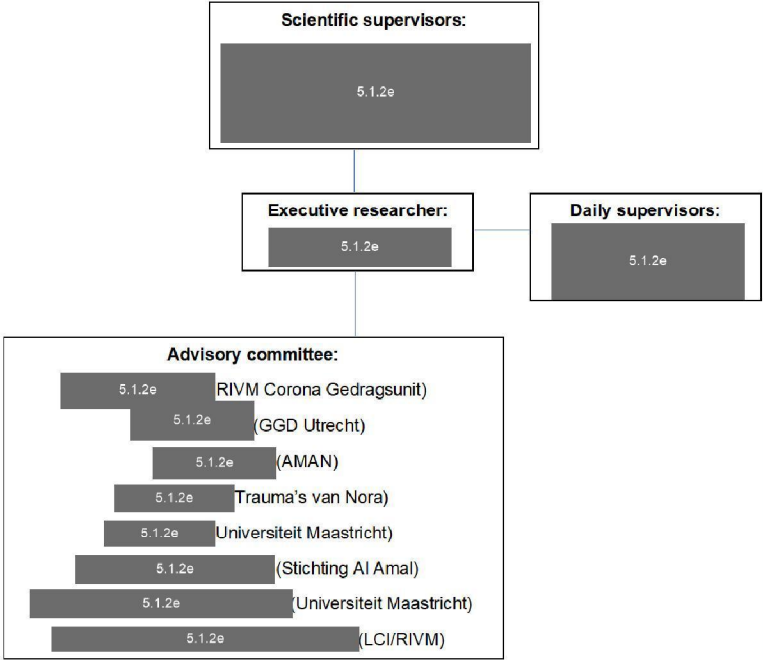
Scientific supervisors:

5.1.2e

Executive researcher:

5.1.2e

Daily supervisors:

5.1.2e

Advisory committee:

5.1.2e RIVM Corona Gedragsunit)

5.1.2e (GGD Utrecht)

5.1.2e (AMAN)

5.1.2e Trauma's van Nora)

5.1.2e Universiteit Maastricht)

5.1.2e (Stichting Al Amal)

5.1.2e (Universiteit Maastricht)

5.1.2e (LCI/RIVM)